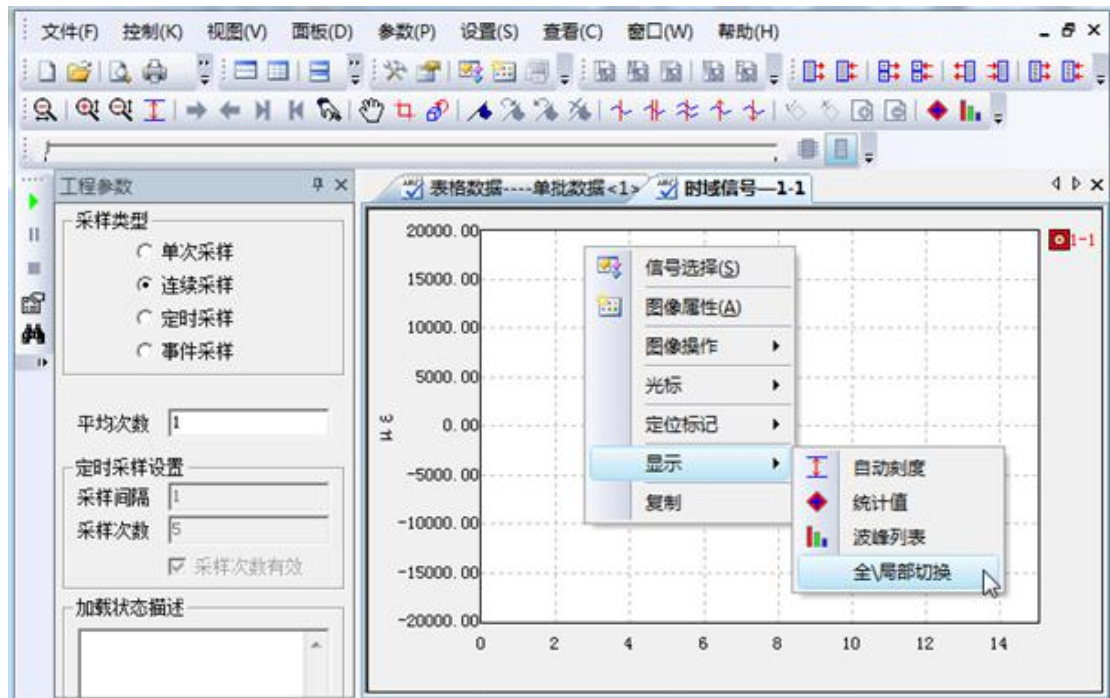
文件(F) 控制(K) 视图(V) 面板(D) 参数(P) 设置(S) 查看(C) 窗口(W) 帮助(H)

工程参数

采样类型
单次采样
连续采样
定时采样
事件采样

平均次数 1

定时采样设置
采样间隔 1
采样次数 5
采样次数有效

加载状态描述

表格数据----单批数据<1> 时域信号—1-1

1-1

20000.00
15000.00
10000.00
5000.00
0.00
-5000.00
-10000.00
-15000.00
-20000.00

με

0 2 4 6 8 10 12 14

信号选择(S)
图像属性(A)
图像操作
光标
定位标记
显示
复制

自动刻度
统计值
波峰列表
全\局部切换